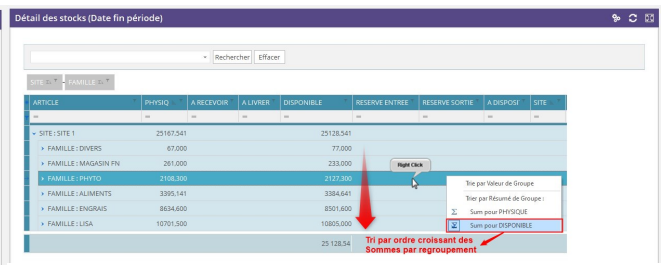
Détail des stocks (Date fin période)

Rechercher Effacer

SITE FAMILLE

| ARTICLE | PHYSIQ | A RECEVOIR | A LIVRER | DISPONIBLE | RESERVE ENTREE | RESERVE SORTIE | A DISPOS | SITE |
|---|---|---|---|---|---|---|---|---|
| SITE : SITE 1 | 25167,541 | | | 25128,541 | | | | |
| FAMILLE : DIVERS | 67,000 | | | 77,000 | | | | |
| FAMILLE : MAGASIN FN | 261,000 | | | 233,000 | | | | |
| FAMILLE : PHYTO | 2108,300 | | | 2127,300 | | | | |
| FAMILLE : ALIMENTS | 3395,141 | | | 3384,641 | | | | |
| FAMILLE : ENGRAIS | 8634,600 | | | 8501,600 | | | | |
| FAMILLE : LISA | 10701,500 | | | 10805,000 | | | | |
| | | | | 25 128,54 | | | | |

Right Click

Trie par Valeur de Groupe
Trier par Résumé de Groupe :
Sum pour PHYSIQUE
Sum pour DISPONIBLE

Tri par ordre croissant des Sommes par regroupement